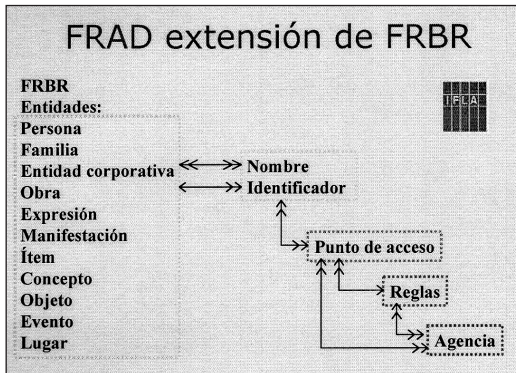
FRAD extensión de FRBR

FRBR
Entidades:
Persona
Familia
Entidad corporativa
Obra
Expresión
Manifestación
Ítem
Concepto
Objeto
Evento
Lugar

IFLA

Nombre
Identificador

Punto de acceso

Reglas

Agencia